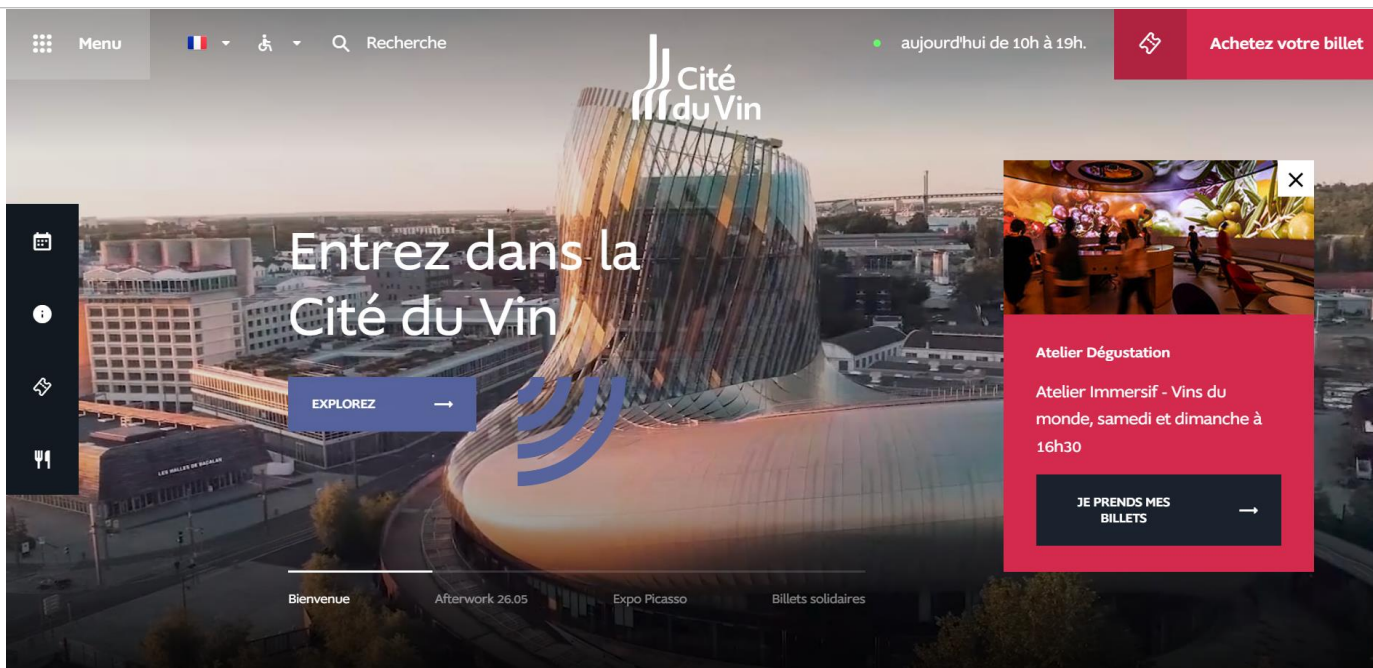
Menu

Recherche

Cité du Vin

aujourd'hui de 10h à 19h.

Achetez votre billet

Entrez dans la Cité du Vin

EXPLOREZ

Atelier Dégustation

Atelier Immersif - Vins du monde, samedi et dimanche à 16h30

JE PRENDS MES BILLETS

LES HALLES DE BACALAN

Bienvenue

Afterwork 26.05

Expo Picasso

Billets solidaires